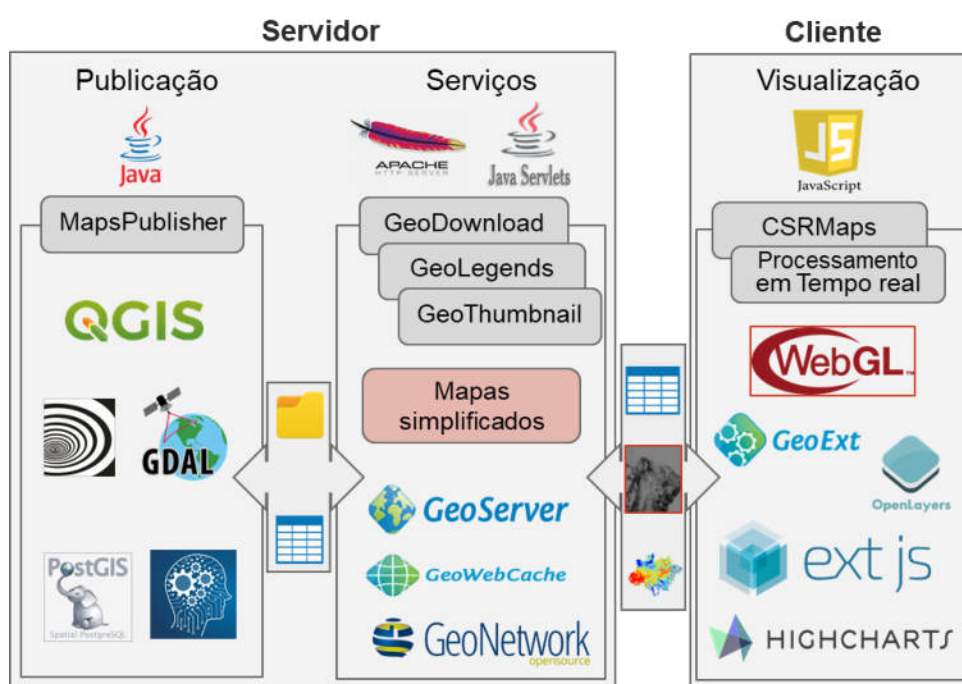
Servidor

Publicação

Java

MapsPublisher

QGIS

GDAL

PostGIS
Spatial PostgreSQL

Serviços

APACHE
HTTP SERVER

Java Servlets

GeoDownload

GeoLegends

GeoThumbnail

Mapas simplificados

GeoServer

GeoWebCache

GeoNetwork
opensource

Cliente

Visualização

JS
JavaScript

CSRMaps

Processamento em Tempo real

WebGL

GeoExt

OpenLayers

ext js

HIGHCHARTS